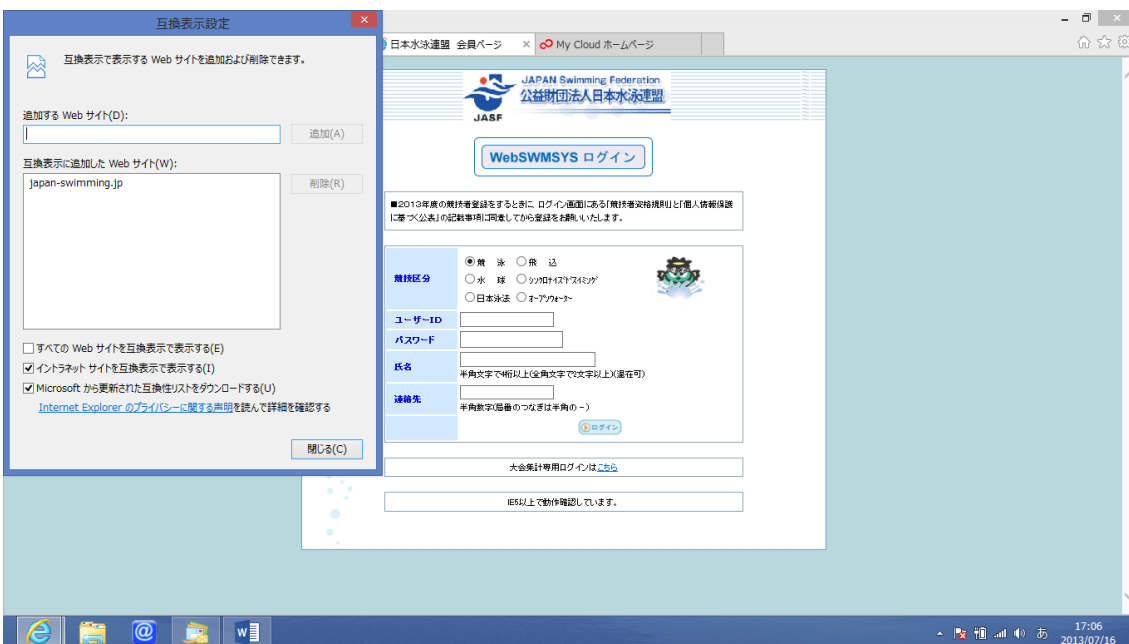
互換表示設定

互換表示で表示する Web サイトを追加および削除できます。

追加する Web サイト(D):

追加(A)

互換表示に追加した Web サイト(W):

japan-swimming.jp

削除(R)

すべての Web サイトを互換表示で表示する(E)

イントラネット サイトを互換表示で表示する(I)

Microsoft から更新された互換性リストをダウンロードする(U)

Internet Explorer のプライバシーに関する声明を読んで詳細を確認する

閉じる(C)

日本水泳連盟 会員ページ ×

My Cloud ホームページ

JAPAN Swimming Federation
公益財団法人日本水泳連盟
JASF

WebSWMSYS ログイン

■2013年度の競技者登録をするときに ログイン画面にある「競技者資格規則」と「個人情報保護に基づく公表」の記載事項に同意してから登録をお願いいたします。

| 競技区分 | 競泳 飛込 水球 シンクロナイズドスイミング 日本泳法 オープンウォーター |
|---|---|
| ユーザーID | |
| パスワード | |
| 氏名 | 半角文字で4桁以上(全角文字で2文字以上)(混在可) |
| 連絡先 | 半角数字(局番のつなぎは半角の－) |
| | ログイン |

大会集計専用ログインはこちら

IE5以上で動作確認しています。

あ
17:06
2013/07/16